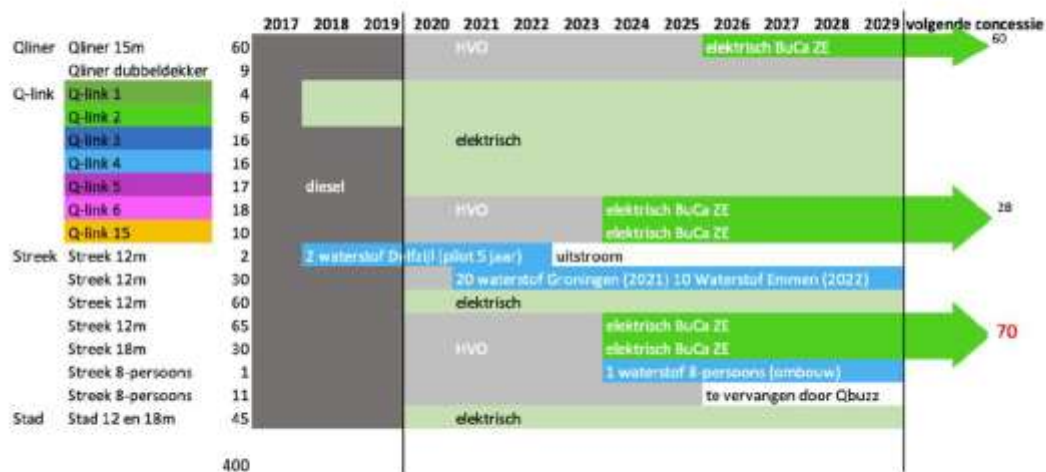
| | | | 2017 | 2018 | 2019 | 2020 | 2021 | 2022 | 2023 | 2024 | 2025 | 2026 | 2027 | 2028 | 2029 | volgende concessie |
|---|---|---|---|---|---|---|---|---|---|---|---|---|---|---|---|---|
| Qliner | Qliner 15m | 60 | | | | HVO | | | | | | elektrisch BuCa ZE | | | | 60 |
| | Qliner dubbeldekker | 9 | | | | | | | | | | | | | | |
| Q-link | Q-link 1 | 4 | | | | | | | | | | | | | | |
| | Q-link 2 | 6 | | | | | | | | | | | | | | |
| | Q-link 3 | 16 | | | | | elektrisch | | | | | | | | | |
| | Q-link 4 | 16 | | | | | | | | | | | | | | |
| | Q-link 5 | 17 | | diesel | | | | | | | | | | | | |
| | Q-link 6 | 18 | | | | HVO | | | | elektrisch BuCa ZE | | | | | | 28 |
| | Q-link 15 | 10 | | | | | | | | elektrisch BuCa ZE | | | | | | |
| Streek | Streek 12m | 2 | 2 waterstof Delfzijl (pilot 5 jaar) | | | | | uitstroom | | | | | | | | |
| | Streek 12m | 30 | | | | | 20 waterstof Groningen (2021) 10 Waterstof Emmen (2022) | | | | | | | | | |
| | Streek 12m | 60 | | | | elektrisch | | | | | | | | | | |
| | Streek 12m | 65 | | | | | | | | elektrisch BuCa ZE | | | | | | 70 |
| | Streek 18m | 30 | | | | HVO | | | | elektrisch BuCa ZE | | | | | | |
| | Streek 8-persoons | 1 | | | | | | | | 1 waterstof 8-persoons (ombouw) | | | | | | |
| | Streek 8-persoons | 11 | | | | | | | | | | te vervangen door Qbuzz | | | | |
| Stad | Stad 12 en 18m | 45 | | | | elektrisch | | | | | | | | | | |
| | | 400 | | | | | | | | | | | | | | |